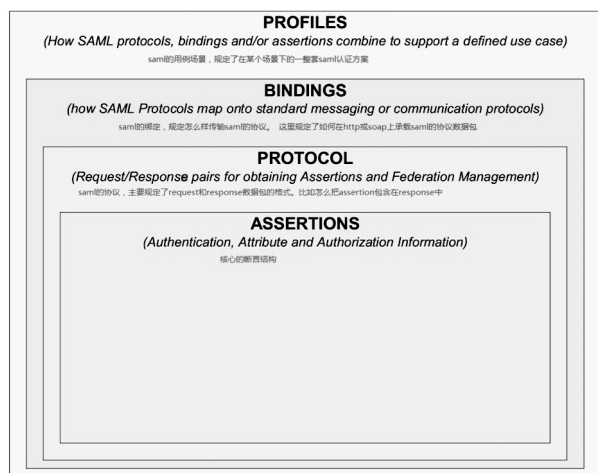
PROFILES
(How SAML protocols, bindings and/or assertions combine to support a defined use case)
saml的用例场景，规定了在某个场景下的一整套saml认证方案

BINDINGS
(how SAML Protocols map onto standard messaging or communication protocols)
saml的绑定，规定怎么样传输saml的协议。 这里规定了如何在http或soap上承载saml的协议数据包

PROTOCOL
(Request/Response pairs for obtaining Assertions and Federation Management)
saml的协议，主要规定了request和response数据包的格式。比如怎么把assertion包含在response中

ASSERTIONS
(Authentication, Attribute and Authorization Information)
核心的断言结构